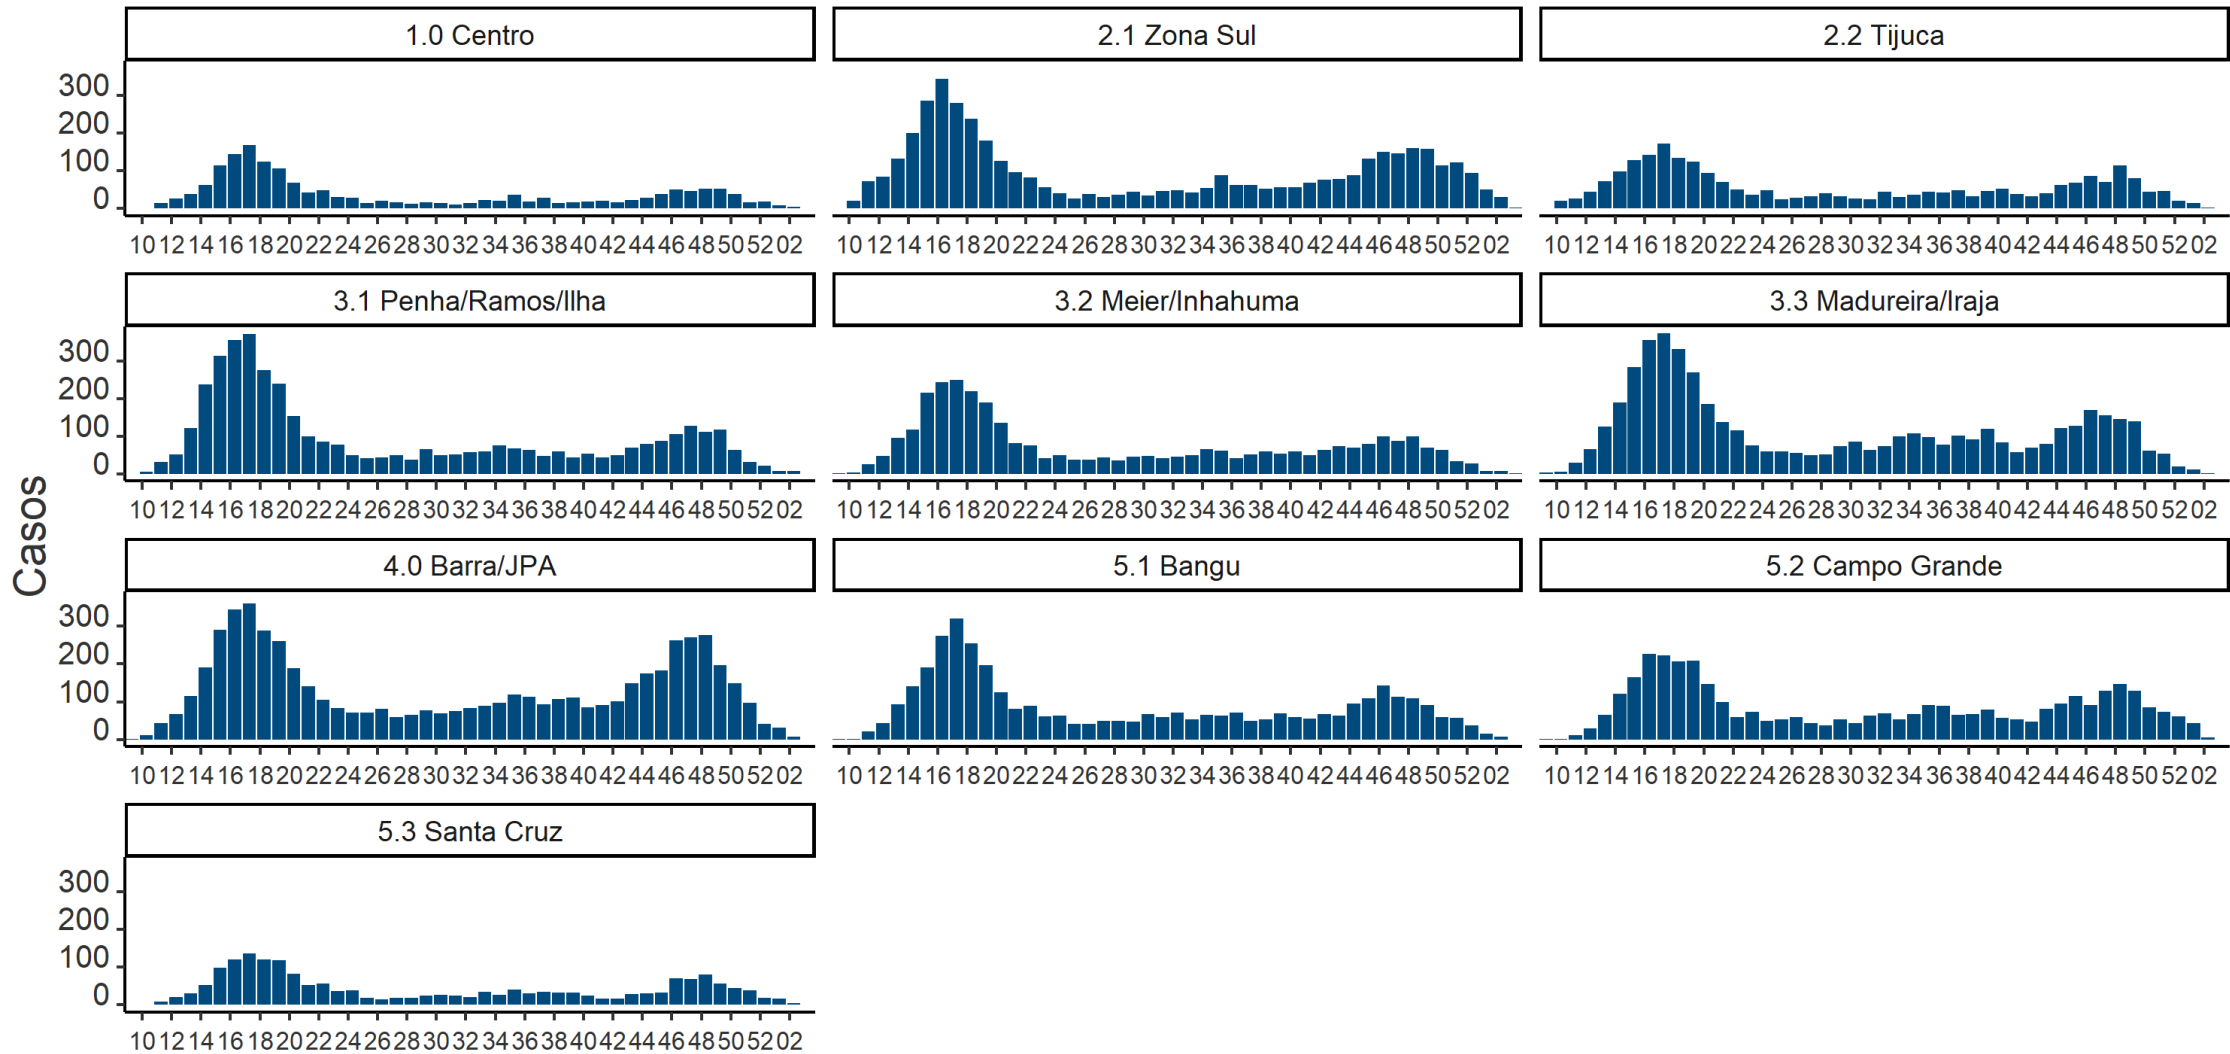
Casos

1.0 Centro
300
200
100
0
10 12 14 16 18 20 22 24 26 28 30 32 34 36 38 40 42 44 46 48 50 52 02

2.1 Zona Sul
10 12 14 16 18 20 22 24 26 28 30 32 34 36 38 40 42 44 46 48 50 52 02

2.2 Tijuca
10 12 14 16 18 20 22 24 26 28 30 32 34 36 38 40 42 44 46 48 50 52 02

3.1 Penha/Ramos/Ilha
300
200
100
0
10 12 14 16 18 20 22 24 26 28 30 32 34 36 38 40 42 44 46 48 50 52 02

3.2 Meier/Inhahuma
10 12 14 16 18 20 22 24 26 28 30 32 34 36 38 40 42 44 46 48 50 52 02

3.3 Madureira/Iraja
10 12 14 16 18 20 22 24 26 28 30 32 34 36 38 40 42 44 46 48 50 52 02

4.0 Barra/JPA
300
200
100
0
10 12 14 16 18 20 22 24 26 28 30 32 34 36 38 40 42 44 46 48 50 52 02

5.1 Bangu
10 12 14 16 18 20 22 24 26 28 30 32 34 36 38 40 42 44 46 48 50 52 02

5.2 Campo Grande
10 12 14 16 18 20 22 24 26 28 30 32 34 36 38 40 42 44 46 48 50 52 02

5.3 Santa Cruz
300
200
100
0
10 12 14 16 18 20 22 24 26 28 30 32 34 36 38 40 42 44 46 48 50 52 02